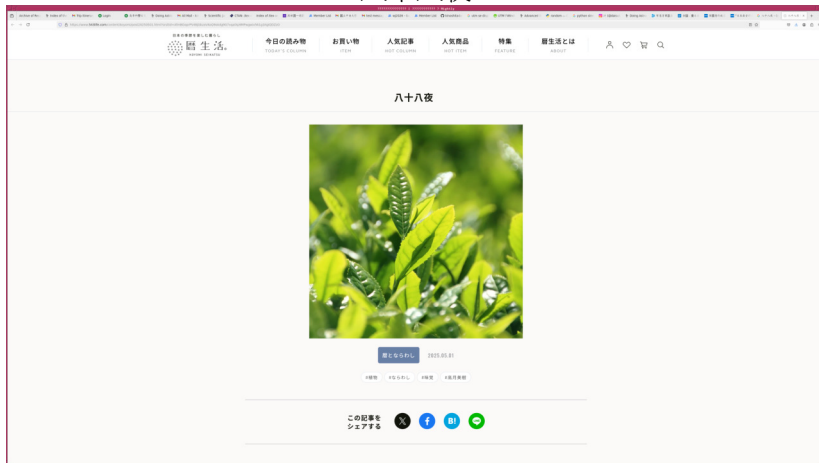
日本の美意識を楽しむ暮らし
暦生活。
KOYOMI SEIKATSU

今日の読み物
TODAY'S COLUMN

お買い物
ITEM

人気記事
HOT COLUMN

人気商品
HOT ITEM

特集
FEATURE

暦生活とは
ABOUT

八十八夜

暦とならわし
2025.05.01

#植物 #ならわし #雑節 #皐月奉祝

この記事を
シェアする